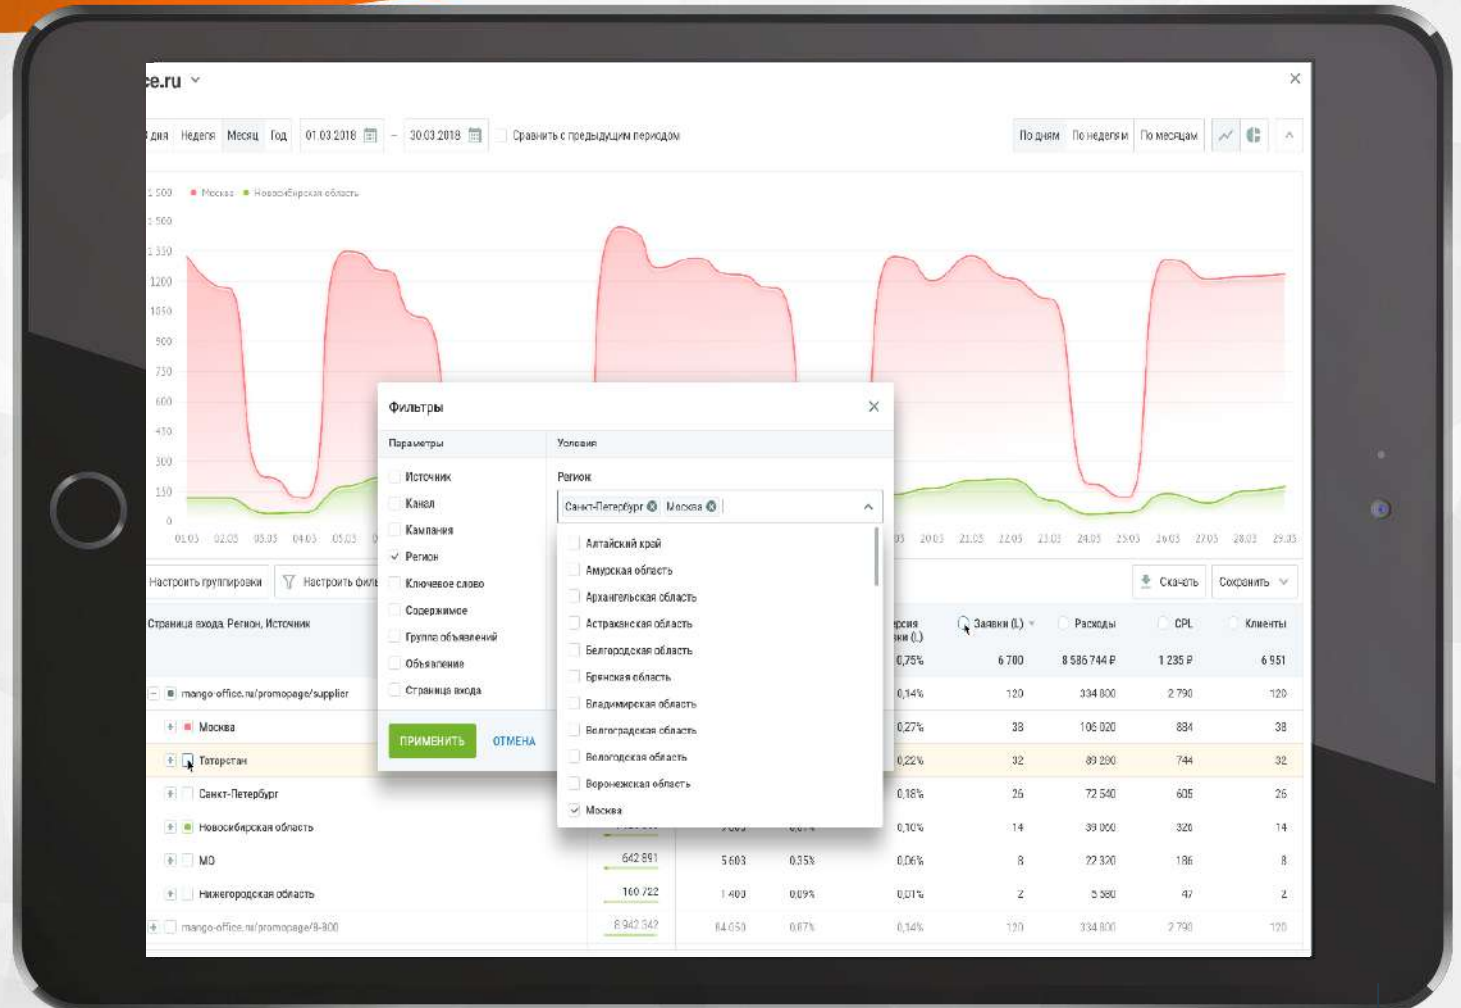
e.ru

дня Неделя Месяц Год 01.03.2018 – 30.03.2018 Сравнить с предыдущим периодом

По дням По неделям По месяцам

1 500 ● Москва ● Новосибирская область

1 500
1 350
1200
1050
900
750
600
450
300
150
0

01.03 02.03 03.03 04.03 05.03 20.03 21.03 22.03 23.03 24.03 25.03 26.03 27.03 28.03 29.03

Настроить группировки Настроить филь

Скачать Сохранить

Фильтры

Параметры

Источник
Канал
Кампания
Регион
Ключевое слово
Содержимое
Группа объявлений
Объявление
Страница входа

Условия

Регион

Санкт-Петербург Москва

Алтайский край
Амурская область
Архангельская область
Астраханская область
Белгородская область
Брянская область
Владимирская область
Волгоградская область
Вологодская область
Воронежская область
Москва

ПРИМЕНИТЬ ОТМЕНА

| Страница входа Регион, Источник | | | | ерсия ки (L) | Заявки (L) | Расходы | CPL | Клиенты |
|---|---|---|---|---|---|---|---|---|
| | | | | 0,75% | 6 700 | 8 586 744 ₽ | 1 235 ₽ | 6 951 |
| mango-office.ru/promopage/supplier | | | | 0,14% | 120 | 334 800 | 2 790 | 120 |
| Москва | | | | 0,27% | 38 | 106 020 | 884 | 38 |
| Татарстан | | | | 0,22% | 32 | 89 280 | 744 | 32 |
| Санкт-Петербург | | | | 0,18% | 26 | 72 540 | 605 | 26 |
| Новосибирская область | | | | 0,10% | 14 | 39 060 | 320 | 14 |
| МО | 642 891 | 5 603 | 0,35% | 0,06% | 8 | 22 320 | 186 | 8 |
| Нижегородская область | 160 722 | 1 400 | 0,09% | 0,01% | 2 | 5 580 | 47 | 2 |
| mango-office.ru/promopage/8-800 | 8 942 342 | 84 050 | 0,87% | 0,14% | 120 | 334 800 | 2 790 | 120 |